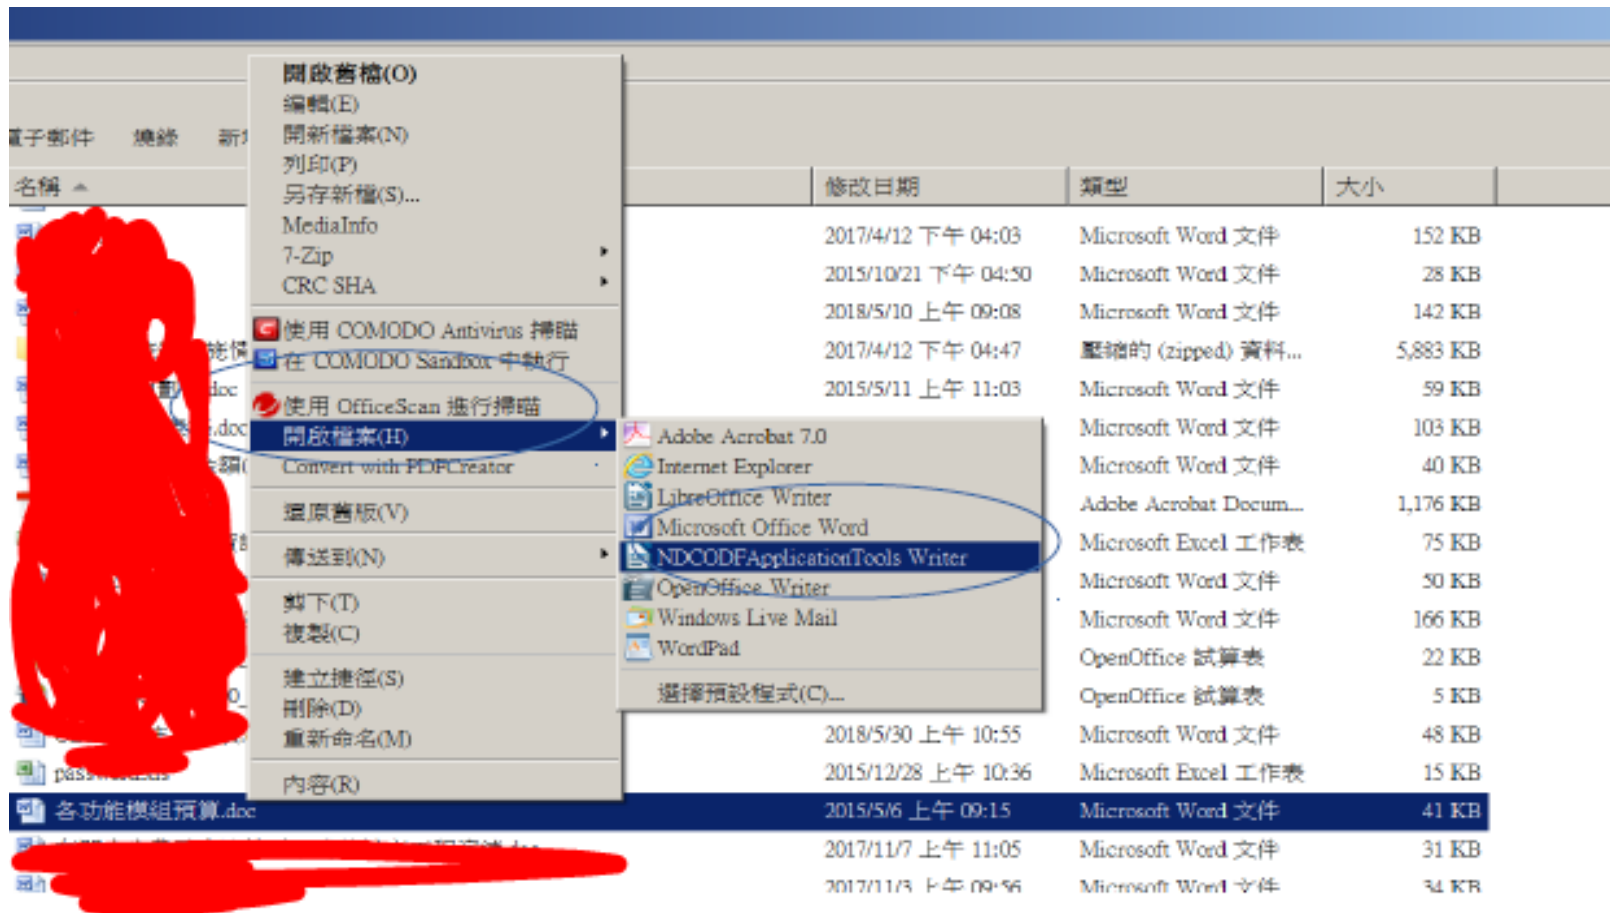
電子郵件　燒錄　新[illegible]

名稱

開啟舊檔(O)
編輯(E)
開新檔案(N)
列印(P)
另存新檔(S)...
MediaInfo
7-Zip
CRC SHA
使用 COMODO Antivirus 掃瞄
在 COMODO Sandbox 中執行
使用 OfficeScan 進行掃瞄
開啟檔案(H)
Convert with PDFCreator
還原舊版(V)
傳送到(N)
剪下(T)
複製(C)
建立捷徑(S)
刪除(D)
重新命名(M)
內容(R)

Adobe Acrobat 7.0
Internet Explorer
LibreOffice Writer
Microsoft Office Word
NDCODFApplicationTools Writer
OpenOffice Writer
Windows Live Mail
WordPad
選擇預設程式(C)...

| 名稱 | 修改日期 | 類型 | 大小 |
|---|---|---|---|
| | 2017/4/12 下午 04:03 | Microsoft Word 文件 | 152 KB |
| | 2015/10/21 下午 04:50 | Microsoft Word 文件 | 28 KB |
| | 2018/5/10 上午 09:08 | Microsoft Word 文件 | 142 KB |
| 能模 | 2017/4/12 下午 04:47 | 壓縮的 (zipped) 資料... | 5,883 KB |
| doc | 2015/5/11 上午 11:03 | Microsoft Word 文件 | 59 KB |
| .doc | | Microsoft Word 文件 | 103 KB |
| 編 | | Microsoft Word 文件 | 40 KB |
| | | Adobe Acrobat Docum... | 1,176 KB |
| | | Microsoft Excel 工作表 | 75 KB |
| | | Microsoft Word 文件 | 50 KB |
| | | Microsoft Word 文件 | 166 KB |
| | | OpenOffice 試算表 | 22 KB |
| | | OpenOffice 試算表 | 5 KB |
| | 2018/5/30 上午 10:55 | Microsoft Word 文件 | 48 KB |
| pass | 2015/12/28 上午 10:36 | Microsoft Excel 工作表 | 15 KB |
| 各功能模組預算.doc | 2015/5/6 上午 09:15 | Microsoft Word 文件 | 41 KB |
| | 2017/11/7 上午 11:05 | Microsoft Word 文件 | 31 KB |
| | 2017/11/3 上午 09:56 | Microsoft Word 文件 | 34 KB |